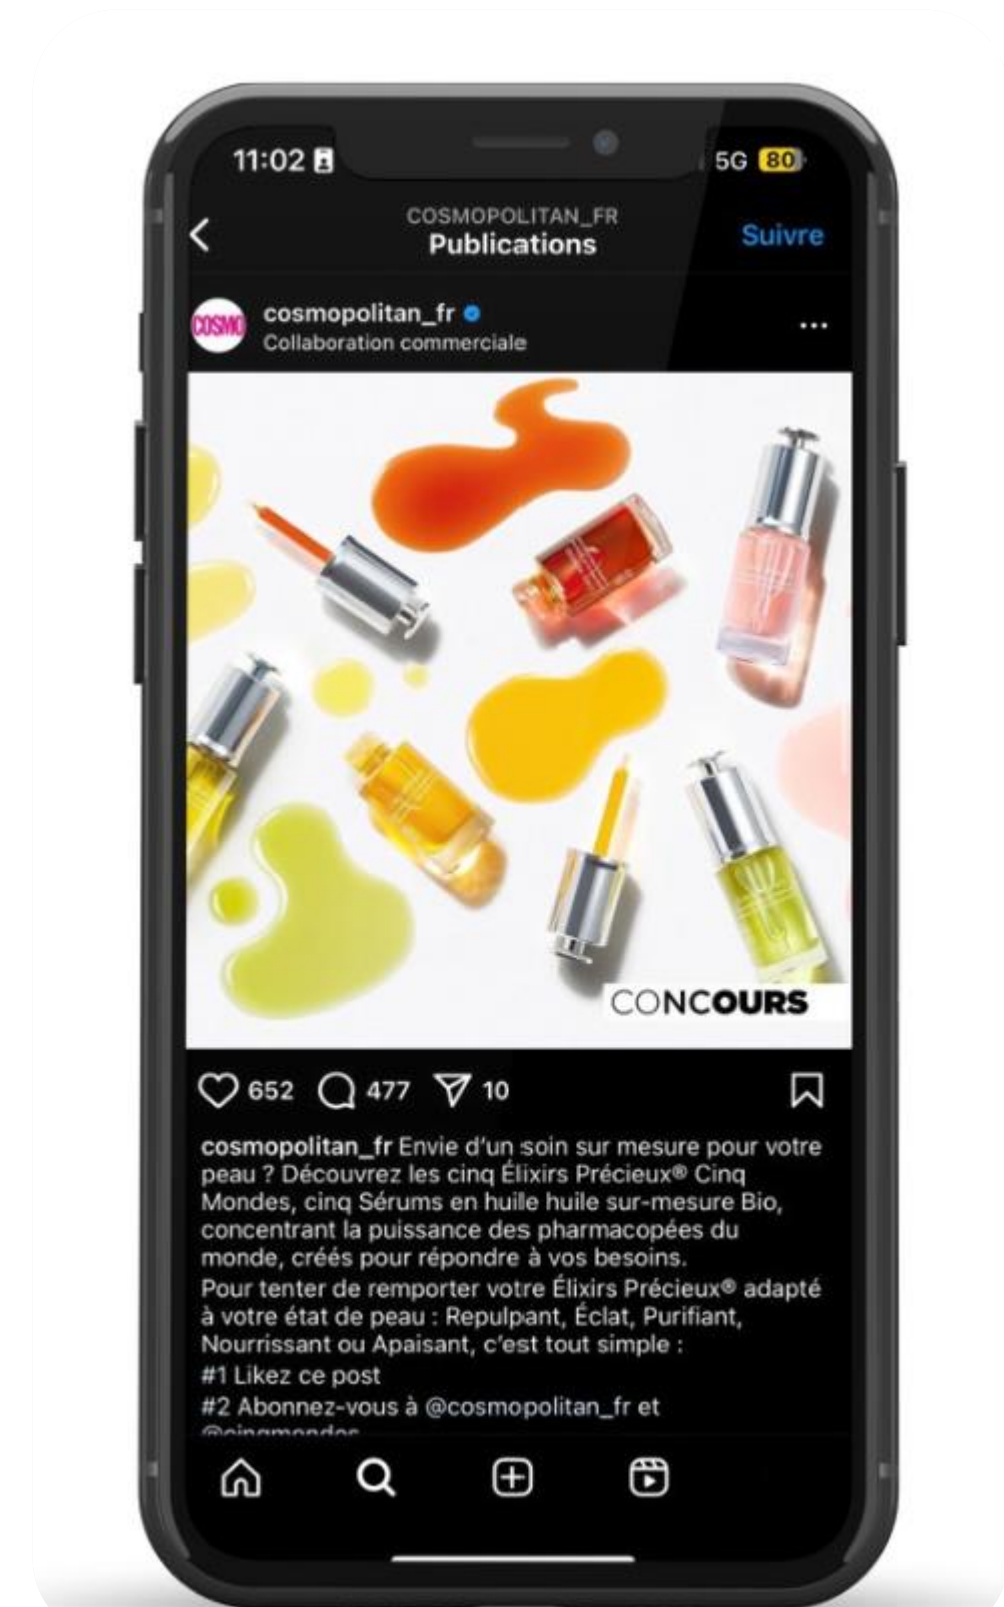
11:02

5G 80

COSMOPOLITAN_FR
Publications

Suivre

COSMO

cosmopolitan_fr
Collaboration commerciale

...

CONCOURS

652 477 10

cosmopolitan_fr Envie d'un soin sur mesure pour votre peau ? Découvrez les cinq Élixirs Précieux® Cinq Mondes, cinq Sérums en huile huile sur-mesure Bio, concentrant la puissance des pharmacopées du monde, créés pour répondre à vos besoins.
Pour tenter de remporter votre Élixirs Précieux® adapté à votre état de peau : Repulpant, Éclat, Purifiant, Nourrissant ou Apaisant, c'est tout simple :
#1 Likez ce post
#2 Abonnez-vous à @cosmopolitan_fr et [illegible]